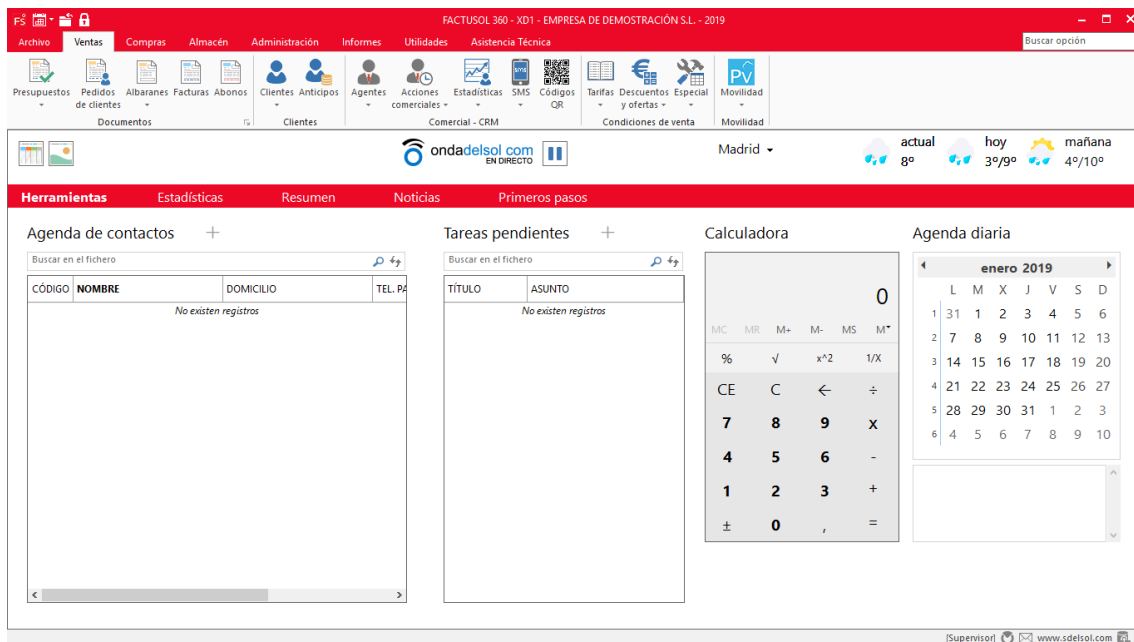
FACTUSOL 360 - XD1 - EMPRESA DE DEMOSTRACIÓN S.L. - 2019

Archivo Ventas Compras Almacén Administración Informes Utilidades Asistencia Técnica

Buscar opción

Presupuestos Pedidos de clientes Albaranes Facturas Abonos
Documentos
Clientes Anticipos
Clientes
Agentes Acciones comerciales Estadísticas SMS Códigos QR
Comercial - CRM
Tarifas Descuentos y ofertas Especial
Condiciones de venta
Movilidad
Movilidad

ondadelsol.com EN DIRECTO

Madrid

actual 8º
hoy 3º/9º
mañana 4º/10º

Herramientas Estadísticas Resumen Noticias Primeros pasos

Agenda de contactos +

Buscar en el fichero

| CÓDIGO | NOMBRE | DOMICILIO | TEL. PA |
|---|---|---|---|
| No existen registros | | | |

Tareas pendientes +

Buscar en el fichero

| TÍTULO | ASUNTO |
|---|---|
| No existen registros | |

Calculadora

0

MC MR M+ M- MS M
% √ x^2 1/X
CE C ← ÷
7 8 9 x
4 5 6 -
1 2 3 +
± 0 , =

Agenda diaria

enero 2019

| | L | M | X | J | V | S | D |
|---|---|---|---|---|---|---|---|
| 1 | 31 | 1 | 2 | 3 | 4 | 5 | 6 |
| 2 | 7 | 8 | 9 | 10 | 11 | 12 | 13 |
| 3 | 14 | 15 | 16 | 17 | 18 | 19 | 20 |
| 4 | 21 | 22 | 23 | 24 | 25 | 26 | 27 |
| 5 | 28 | 29 | 30 | 31 | 1 | 2 | 3 |
| 6 | 4 | 5 | 6 | 7 | 8 | 9 | 10 |

[Supervisor] www.sdelsol.com